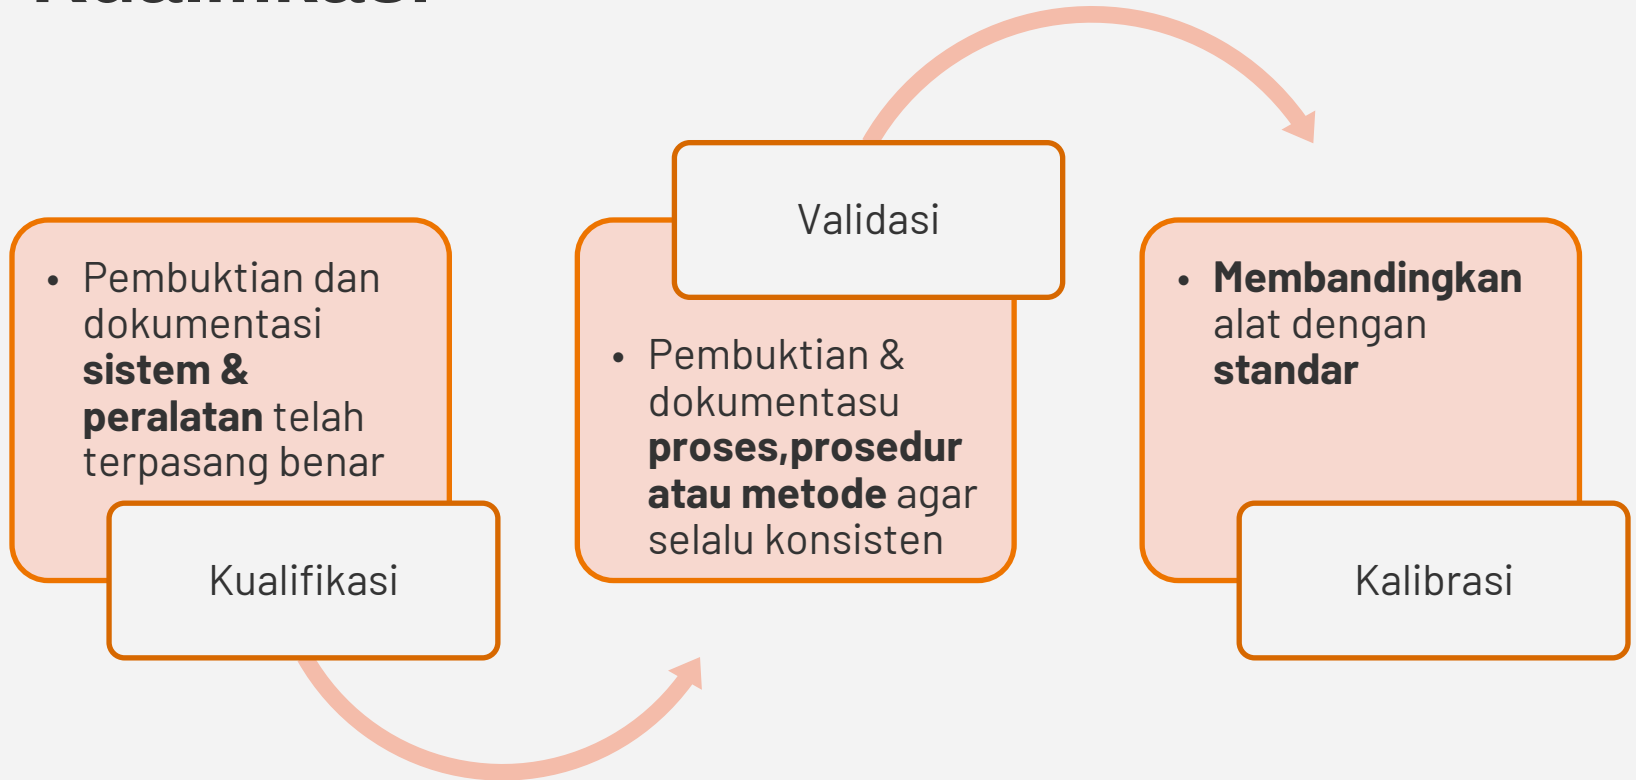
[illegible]

• Pembuktian dan dokumentasi **sistem & peralatan** telah terpasang benar

Kualifikasi

Validasi

• Pembuktian & dokumentasu **proses,prosedur atau metode** agar selalu konsisten

• **Membandingkan** alat dengan **standar**

Kalibrasi